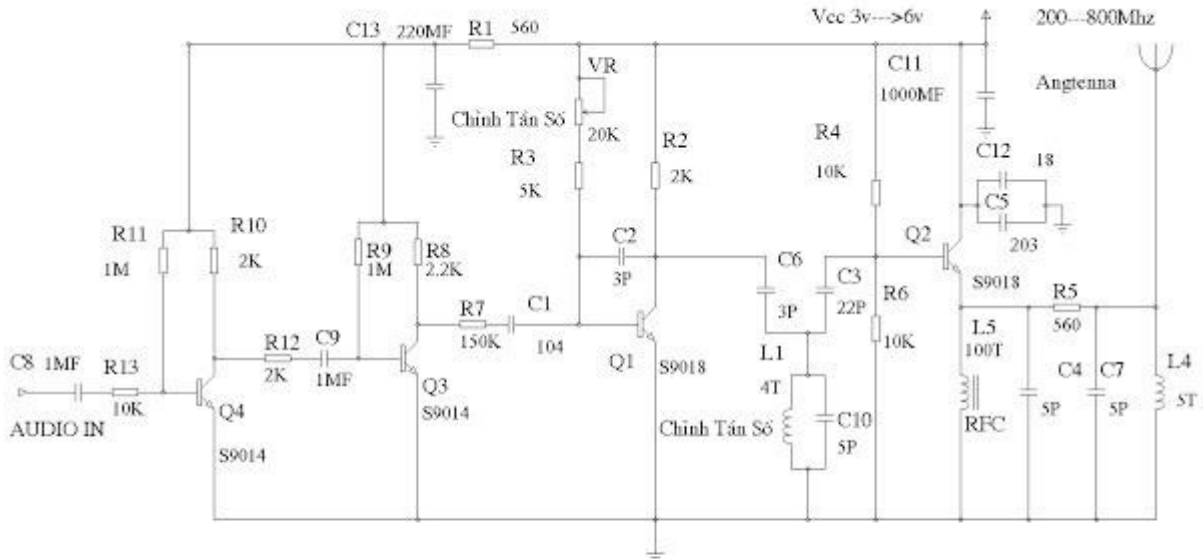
C13 220MF R1 560

Vcc 3v--->6v

200---800Mhz

VR

Chỉnh Tần Số 20K

C11 1000MF

Angtenna

R3 5K

R2 2K

R4 10K

C12 18

C5

203

R11 1M

R10 2K

R9 1M

R8 2.2K

C2 3P

C6 3P

C3 22P

Q2

S9018

R7 150K

C1 104

R6 10K

R5 560

L5 100T

C8 1MF

R13 10K

R12 2K

C9 1MF

Q1

S9018

L1 4T

AUDIO IN

Q4

S9014

Q3

S9014

Chỉnh Tần Số

C10 5P

RFC

C4 5P

C7 5P

L4 5T